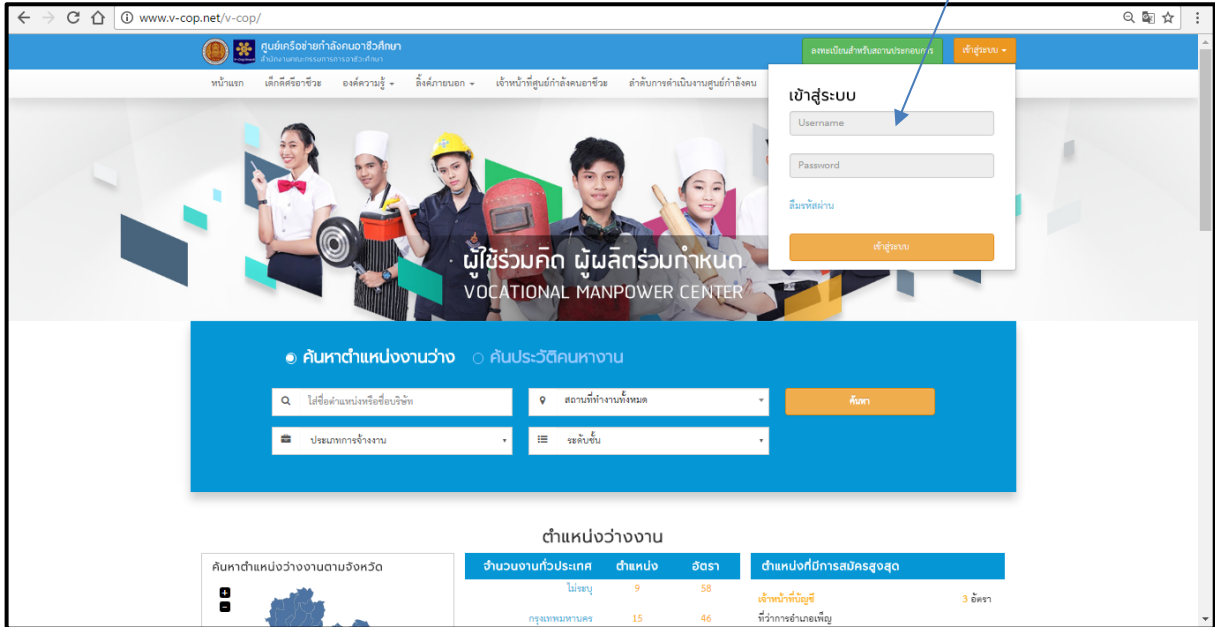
www.v-cop.net/v-cop/

ศูนย์เครือข่ายกำลังคนอาชีวศึกษา
สำนักงานคณะกรรมการการอาชีวศึกษา

ลงทะเบียนสำหรับสถานประกอบการ
เข้าสู่ระบบ

หน้าแรก เด็กดีศรีอาชีวะ องค์ความรู้ ลิ้งค์ภายนอก เจ้าหน้าที่ศูนย์กำลังคนอาชีวะ ลำดับการดำเนินงานศูนย์กำลังคน

เข้าสู่ระบบ
Username
Password
ลืมรหัสผ่าน
เข้าสู่ระบบ

ผู้ใช้ร่วมคิด ผู้ผลิตร่วมกำหนด
VOCATIONAL MANPOWER CENTER

ค้นหาตำแหน่งงานว่าง ค้นประวัติคนหางาน

ใส่ชื่อตำแหน่งหรือชื่อบริษัท
สถานที่ทำงานทั้งหมด
ค้นหา
ประเภทการจ้างงาน
ระดับชั้น

ตำแหน่งว่างงาน

ค้นหาตำแหน่งว่างงานตามจังหวัด

| จำนวนงานทั่วประเทศ | ตำแหน่ง | อัตรา |
|---|---|---|
| ไม่ระบุ | 9 | 58 |
| กรุงเทพมหานคร | 15 | 46 |

ตำแหน่งที่มีการสมัครสูงสุด
เจ้าหน้าที่บัญชี 3 อัตรา
ที่ว่าการอำเภอเพ็ญ